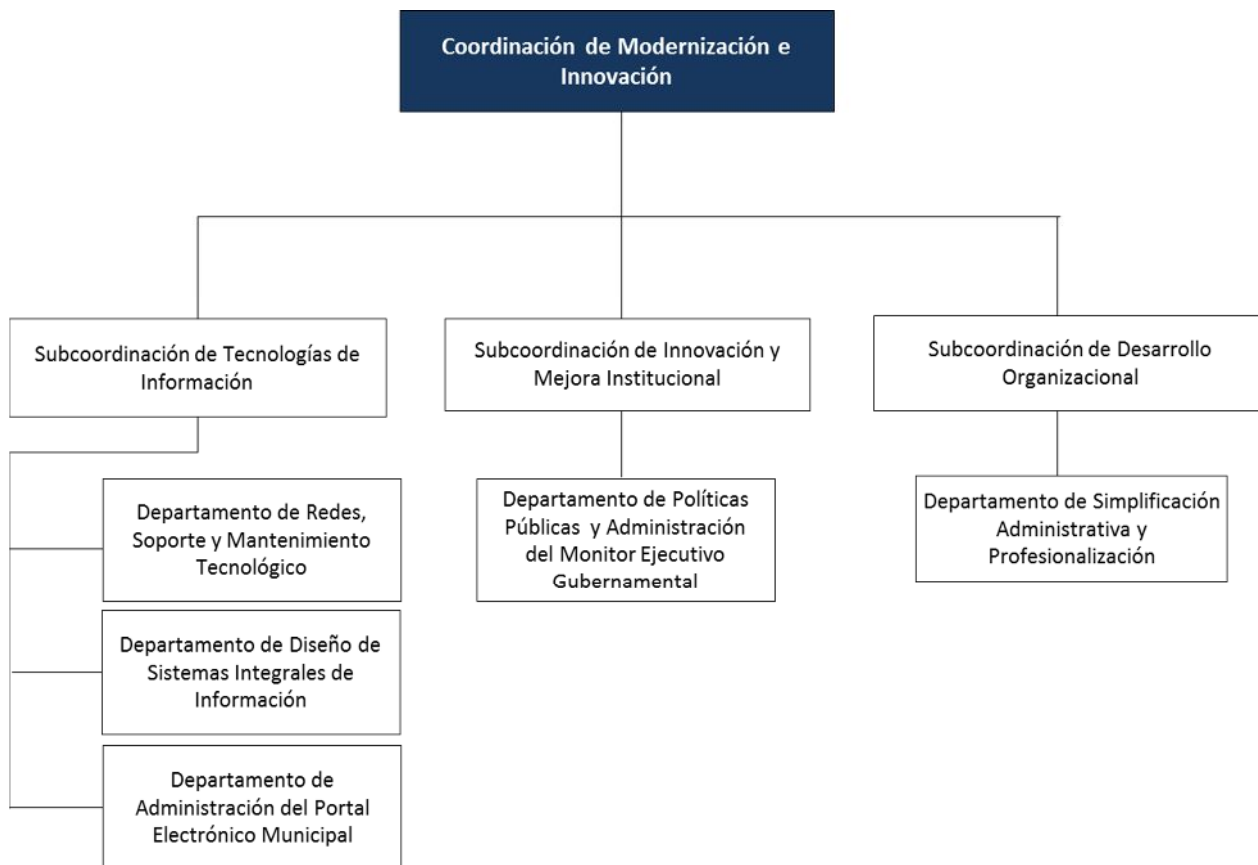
Coordinación de Modernización e Innovación

Subcoordinación de Tecnologías de Información

Departamento de Redes, Soporte y Mantenimiento Tecnológico

Departamento de Diseño de Sistemas Integrales de Información

Departamento de Administración del Portal Electrónico Municipal

Subcoordinación de Innovación y Mejora Institucional

Departamento de Políticas Públicas y Administración del Monitor Ejecutivo Gubernamental

Subcoordinación de Desarrollo Organizacional

Departamento de Simplificación Administrativa y Profesionalización